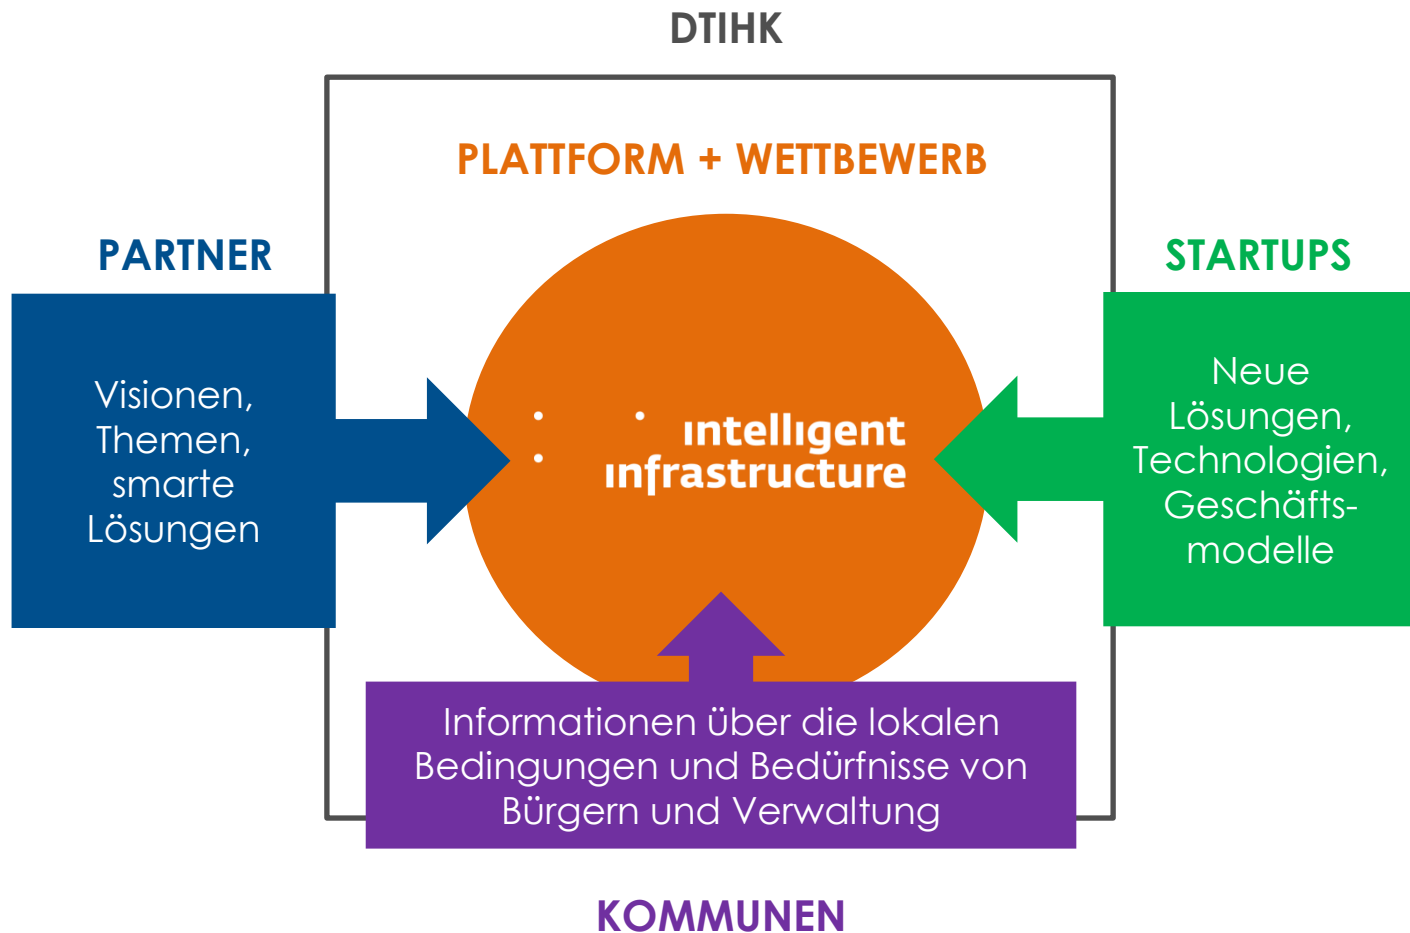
DTIHK

PLATTFORM + WETTBEWERB

PARTNER

Visionen, Themen, smarte Lösungen

intelligent infrastructure

STARTUPS

Neue Lösungen, Technologien, Geschäftsmodelle

Informationen über die lokalen Bedingungen und Bedürfnisse von Bürgern und Verwaltung

KOMMUNEN